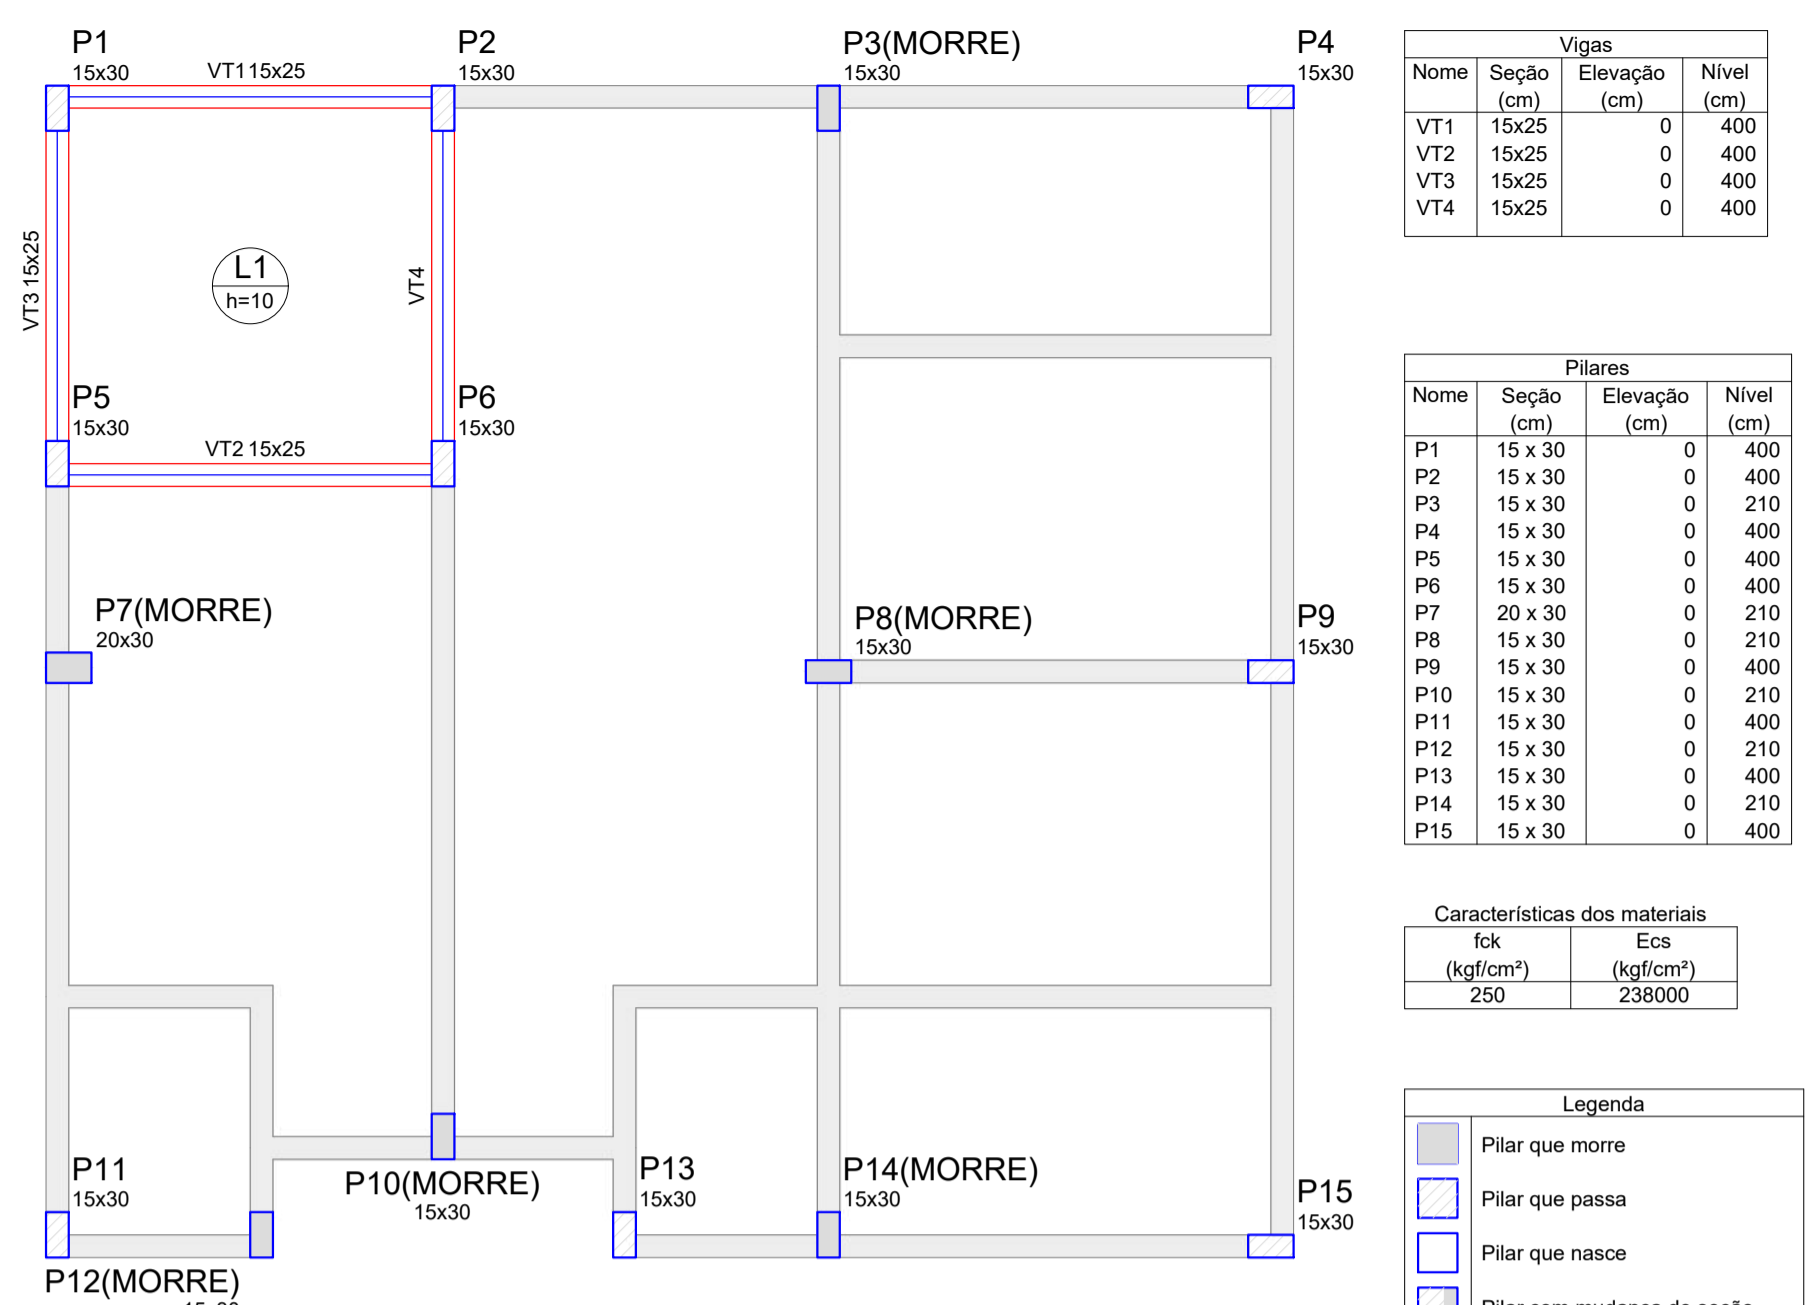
P1
15x30
VT1 15x25
P2
15x30
P3(MORRE)
15x30
P4
15x30

VT3 15x25
L1
h=10
VT4

P5
15x30
VT2 15x25
P6
15x30

P7(MORRE)
20x30
P8(MORRE)
15x30
P9
15x30

P11
15x30
P10(MORRE)
15x30
P13
15x30
P14(MORRE)
15x30
P15
15x30
P12(MORRE)
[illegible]

| Vigas | | | |
|---|---|---|---|
| Nome | Seção (cm) | Elevação (cm) | Nível (cm) |
| VT1 | 15x25 | 0 | 400 |
| VT2 | 15x25 | 0 | 400 |
| VT3 | 15x25 | 0 | 400 |
| VT4 | 15x25 | 0 | 400 |

| Pilares | | | |
|---|---|---|---|
| Nome | Seção (cm) | Elevação (cm) | Nível (cm) |
| P1 | 15 x 30 | 0 | 400 |
| P2 | 15 x 30 | 0 | 400 |
| P3 | 15 x 30 | 0 | 210 |
| P4 | 15 x 30 | 0 | 400 |
| P5 | 15 x 30 | 0 | 400 |
| P6 | 15 x 30 | 0 | 400 |
| P7 | 20 x 30 | 0 | 210 |
| P8 | 15 x 30 | 0 | 210 |
| P9 | 15 x 30 | 0 | 400 |
| P10 | 15 x 30 | 0 | 210 |
| P11 | 15 x 30 | 0 | 400 |
| P12 | 15 x 30 | 0 | 210 |
| P13 | 15 x 30 | 0 | 400 |
| P14 | 15 x 30 | 0 | 210 |
| P15 | 15 x 30 | 0 | 400 |

Características dos materiais
| fck (kgf/cm²) | Ecs (kgf/cm²) |
|---|---|
| 250 | 238000 |

Legenda
Pilar que morre
Pilar que passa
Pilar que nasce
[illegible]